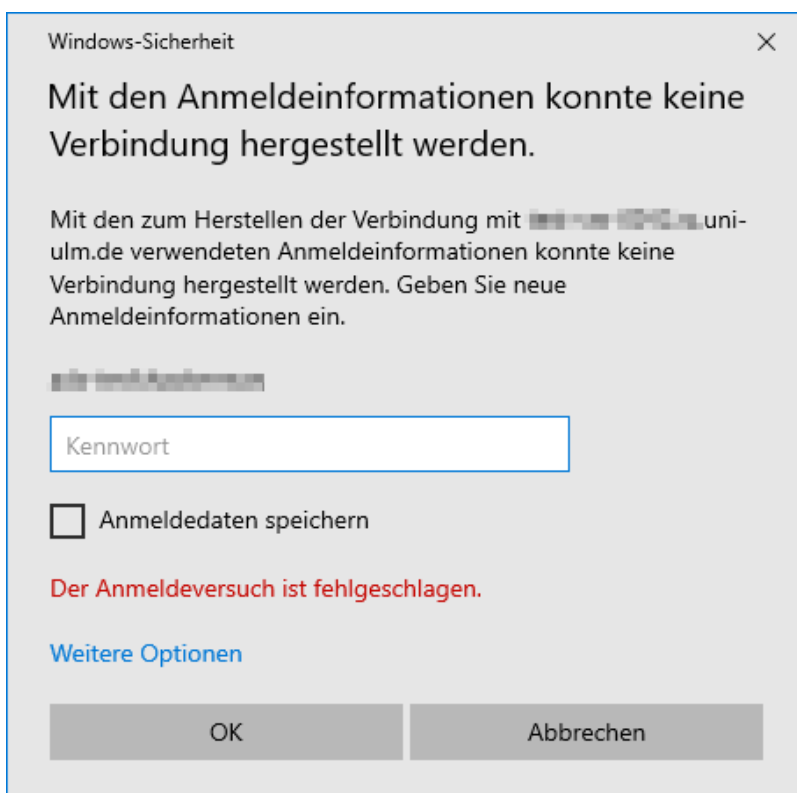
Windows-Sicherheit

×

Mit den Anmeldeinformationen konnte keine Verbindung hergestellt werden.

Mit den zum Herstellen der Verbindung mit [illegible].uni-ulm.de verwendeten Anmeldeinformationen konnte keine Verbindung hergestellt werden. Geben Sie neue Anmeldeinformationen ein.

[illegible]

Kennwort

Anmeldedaten speichern

Der Anmeldeversuch ist fehlgeschlagen.

Weitere Optionen

OK

Abbrechen